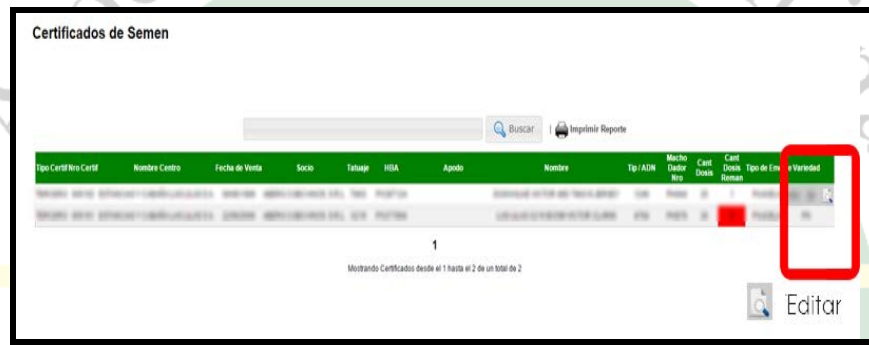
Certificados de Semen

Buscar | Imprimir Reporte

| Tipo Certif Nro Certif | Nombre Centro | Fecha de Venta | Socio | Tatuaje | HBA | Apodo | Nombre | Tip / ADN | Macho Dador Nro | Cant Dosis | Cant Dosis Reman | Tipo de Env | Variedad |
|---|---|---|---|---|---|---|---|---|---|---|---|---|---|
| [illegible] | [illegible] | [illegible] | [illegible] | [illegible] | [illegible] | | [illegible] | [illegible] | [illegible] | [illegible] | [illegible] | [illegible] | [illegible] |
| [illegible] | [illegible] | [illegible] | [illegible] | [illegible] | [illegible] | | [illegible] | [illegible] | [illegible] | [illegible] | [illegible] | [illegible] | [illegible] |

1

Mostrando Certificados desde el 1 hasta el 2 de un total de 2

Editar